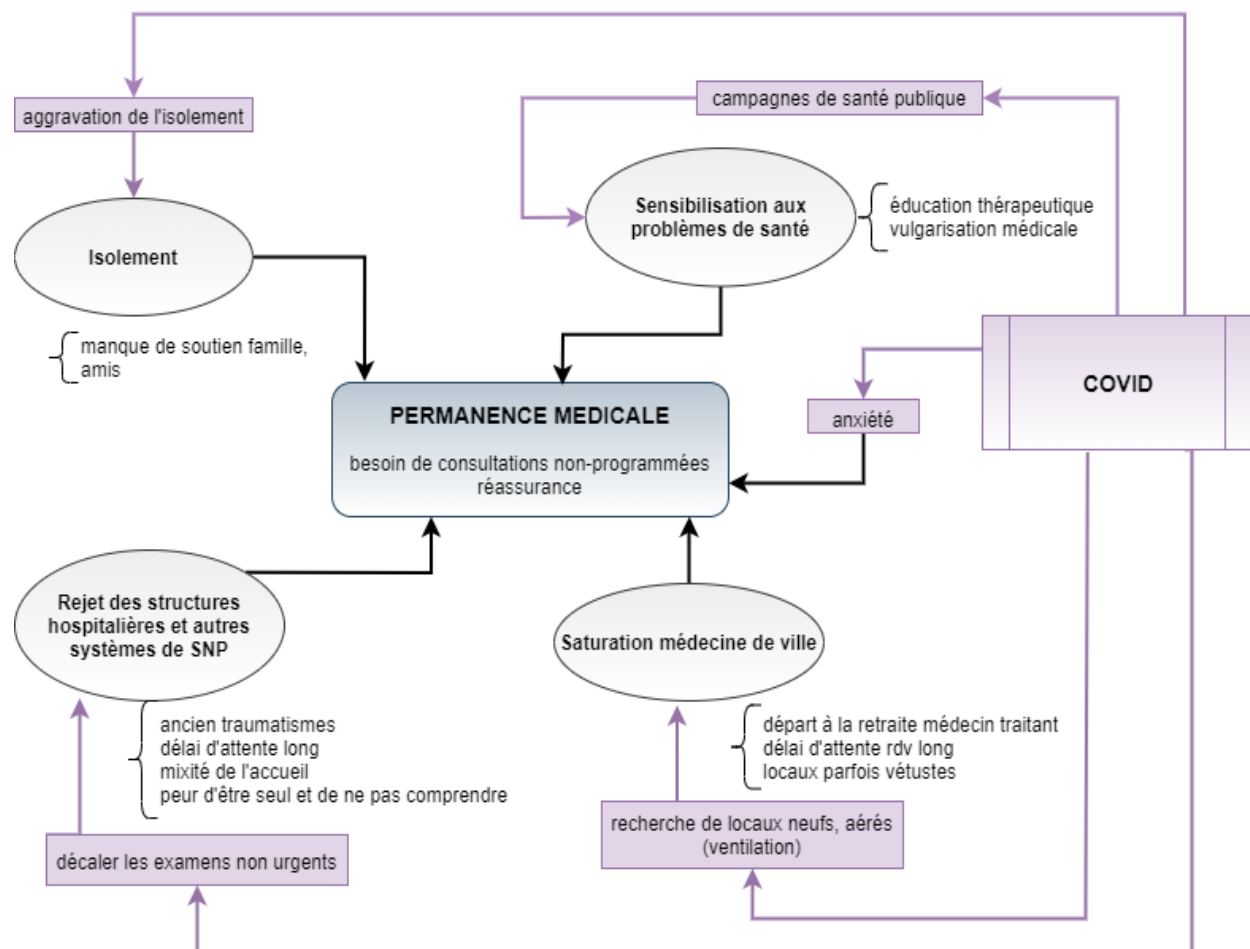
aggravation de l'isolement

campagnes de santé publique

Isolement

Sensibilisation aux problèmes de santé

éducation thérapeutique
vulgarisation médicale

manque de soutien famille, amis

COVID

anxiété

PERMANENCE MEDICALE

besoin de consultations non-programmées
réassurance

Rejet des structures hospitalières et autres systèmes de SNP

Saturation médecine de ville

ancien traumatismes
délai d'attente long
mixité de l'accueil
peur d'être seul et de ne pas comprendre

départ à la retraite médecin traitant
délai d'attente rdv long
locaux parfois vétustes

recherche de locaux neufs, aérés (ventilation)

décaler les examens non urgents